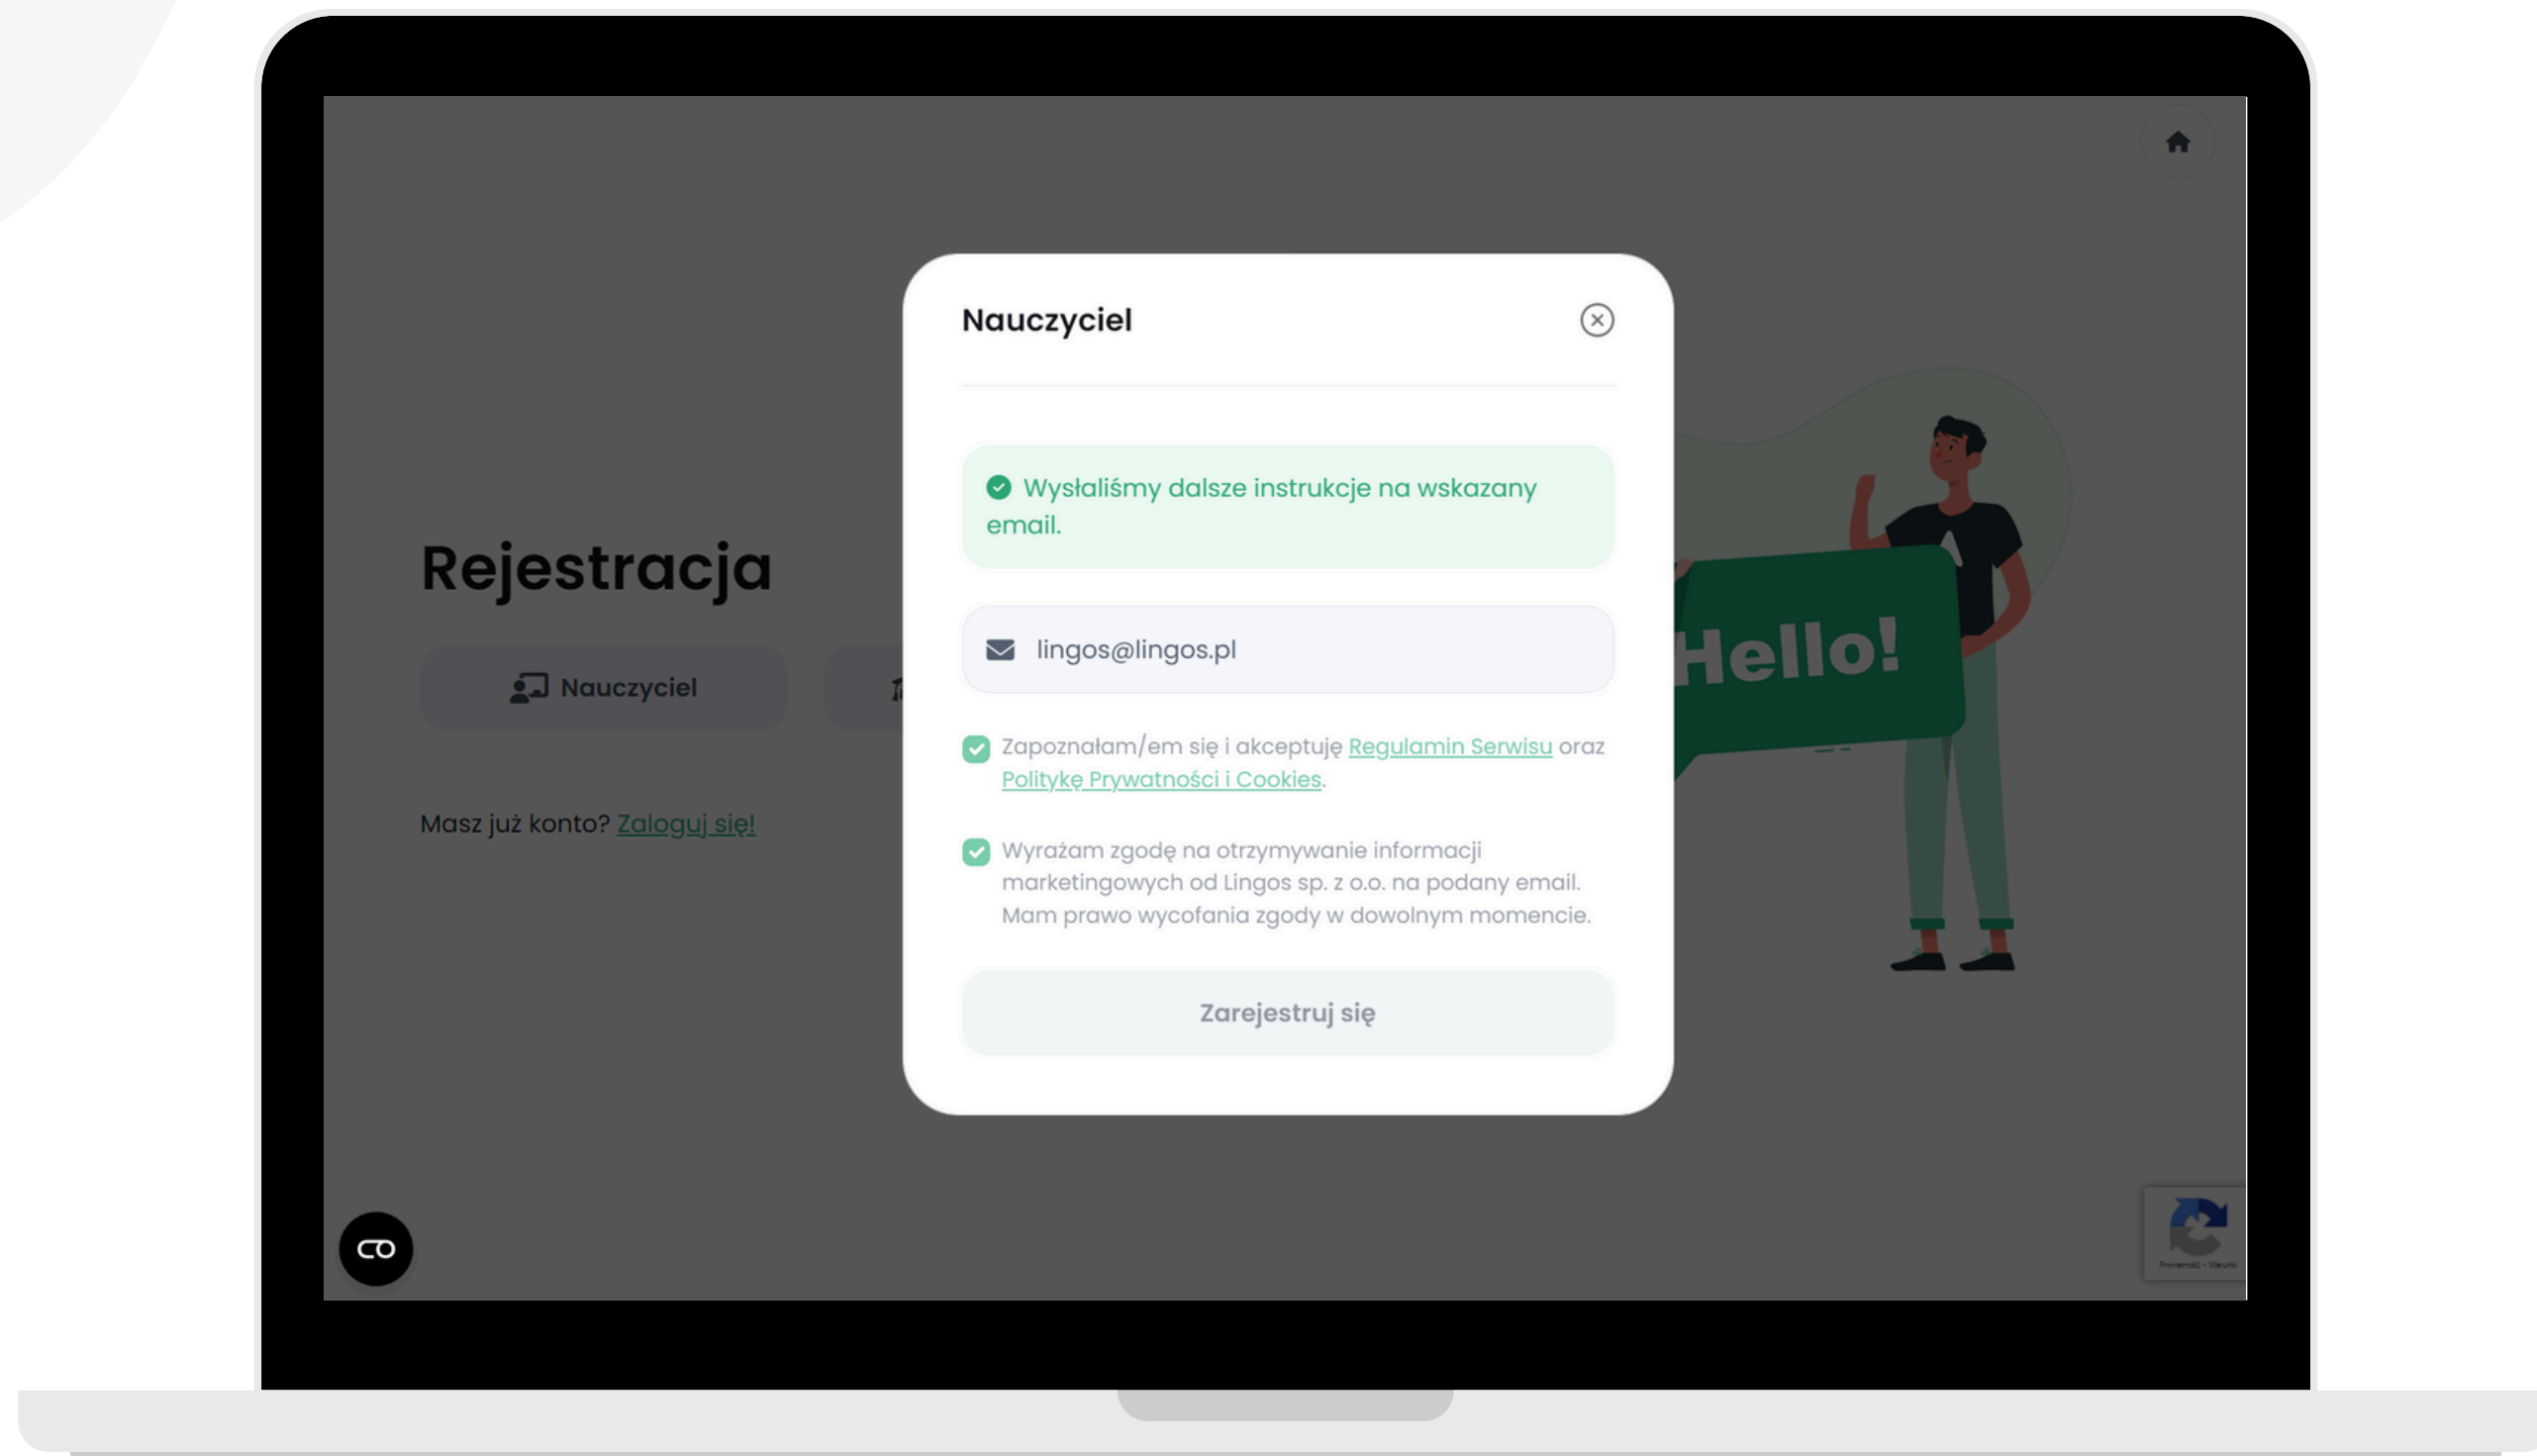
Rejestracja

Nauczyciel

Masz już konto? Zaloguj się!

Nauczyciel

Wysłaliśmy dalsze instrukcje na wskazany email.

lingos@lingos.pl

Zapoznałam/em się i akceptuję Regulamin Serwisu oraz Politykę Prywatności i Cookies.

Wyrażam zgodę na otrzymywanie informacji marketingowych od Lingos sp. z o.o. na podany email. Mam prawo wycofania zgody w dowolnym momencie.

Zarejestruj się

Hello!

Prywatność - Warunki